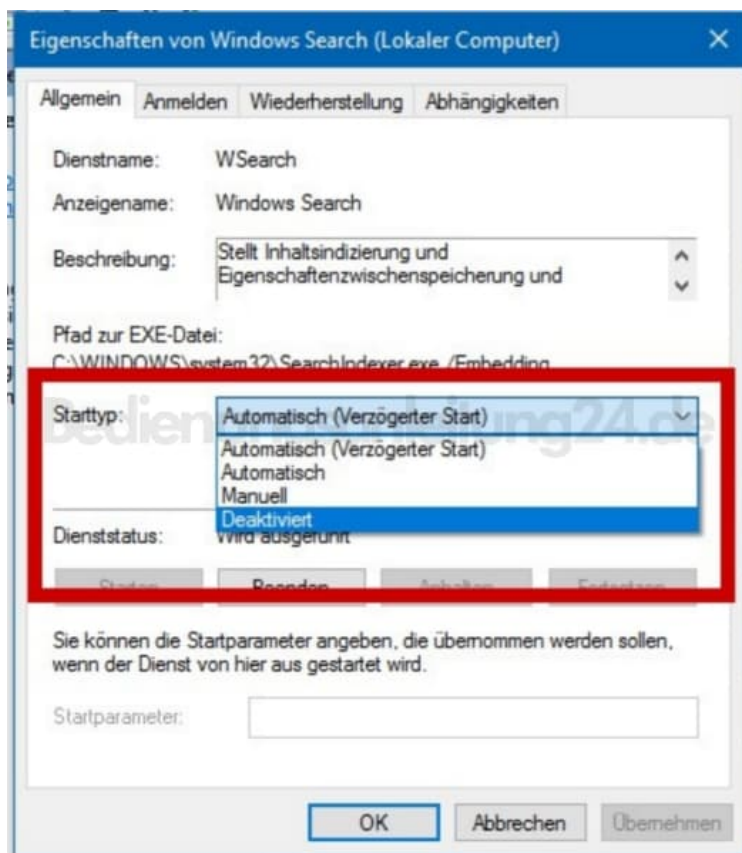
Eigenschaften von Windows Search (Lokaler Computer)

×

Allgemein | Anmelden | Wiederherstellung | Abhängigkeiten

Dienstname: WSearch

Anzeigename: Windows Search

Beschreibung: Stellt Inhaltsindizierung und Eigenschaftenzwischenspeicherung und

Pfad zur EXE-Datei:
C:\WINDOWS\system32\SearchIndexer.exe /Embedding

Starttyp: Automatisch (Verzögerter Start)

Bedienungsanleitung24.de

Automatisch (Verzögerter Start)
Automatisch
Manuell
Deaktiviert

Dienststatus: Wird ausgeführt

Starten | Beenden | Anhalten | Fortsetzen

Sie können die Startparameter angeben, die übernommen werden sollen, wenn der Dienst von hier aus gestartet wird.

Startparameter:

OK | Abbrechen | Übernehmen